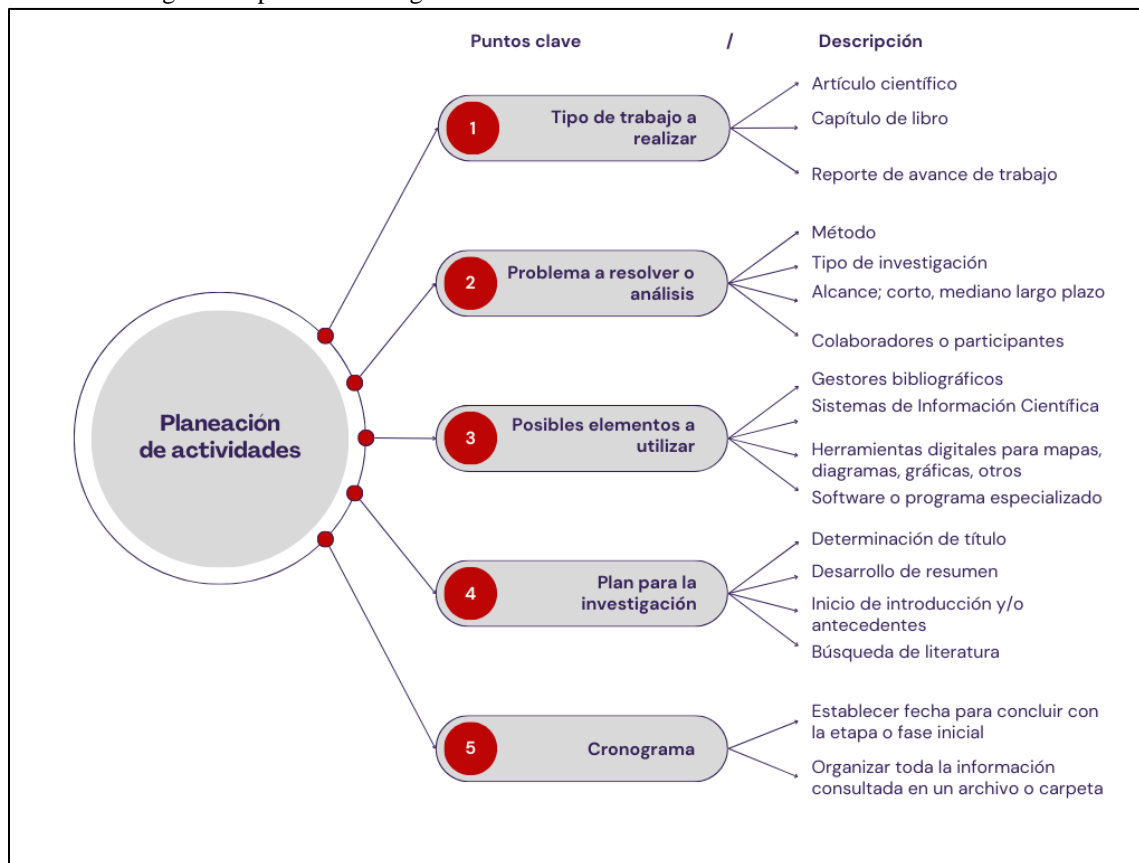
Puntos clave / Descripción

Planeación de actividades

1 Tipo de trabajo a realizar

Artículo científico
Capítulo de libro
Reporte de avance de trabajo

2 Problema a resolver o análisis

Método
Tipo de investigación
Alcance; corto, mediano largo plazo
Colaboradores o participantes

3 Posibles elementos a utilizar

Gestores bibliográficos
Sistemas de Información Científica
Herramientas digitales para mapas, diagramas, gráficas, otros
Software o programa especializado

4 Plan para la investigación

Determinación de título
Desarrollo de resumen
Inicio de introducción y/o antecedentes
Búsqueda de literatura

5 Cronograma

Establecer fecha para concluir con la etapa o fase inicial
Organizar toda la información consultada en un archivo o carpeta